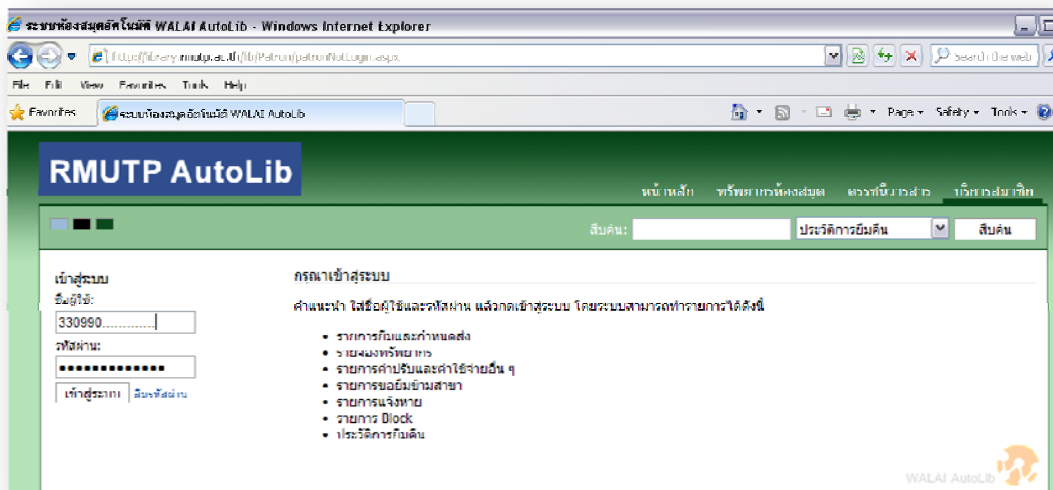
ระบบห้องสมุดอัตโนมัติ WALAI AutoLib - Windows Internet Explorer

http://library.rmutp.ac.th/lib/Patron/patronNotLogin.aspx

Search the web

File Edit View Favorites Tools Help

Favorites

ระบบห้องสมุดอัตโนมัติ WALAI AutoLib

Page Safety Tools

RMUTP AutoLib

หน้าหลัก ทรัพยากรห้องสมุด ดรรชนีบทความวารสาร บริการสมาชิก

สืบค้น: ประวัติการยืมคืน สืบค้น

เข้าสู่ระบบ

ชื่อผู้ใช้:

330990............

รหัสผ่าน:

•••••••••••••

เข้าสู่ระบบ ลืมรหัสผ่าน

กรุณาเข้าสู่ระบบ

คำแนะนำ ใส่ชื่อผู้ใช้และรหัสผ่าน แล้วกดเข้าสู่ระบบ โดยระบบสามารถทำรายการได้ดังนี้

- รายการยืมและกำหนดส่ง
- รายการจองทรัพยากร
- รายการค่าปรับและค่าใช้จ่ายอื่น ๆ
- รายการขอยืมข้ามสาขา
- รายการแจ้งหาย
- รายการ Block
- ประวัติการยืมคืน

WALAI AutoLib